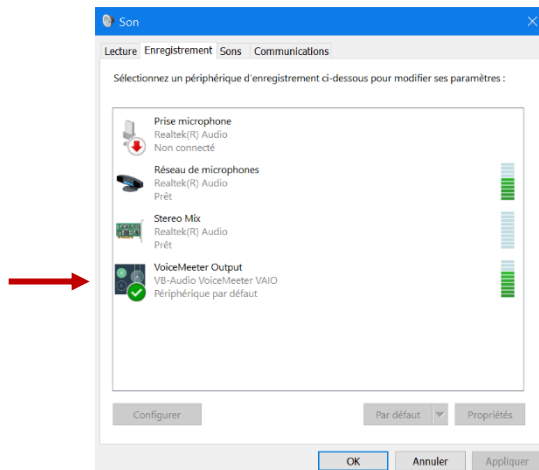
Son

Lecture Enregistrement Sons Communications

Sélectionnez un périphérique d'enregistrement ci-dessous pour modifier ses paramètres :

Prise microphone
Realtek(R) Audio
Non connecté

Réseau de microphones
Realtek(R) Audio
Prêt

Stereo Mix
Realtek(R) Audio
Prêt

VoiceMeeter Output
VB-Audio VoiceMeeter VAIO
Périphérique par défaut

Configurer

Par défaut

Propriétés

OK Annuler Appliquer